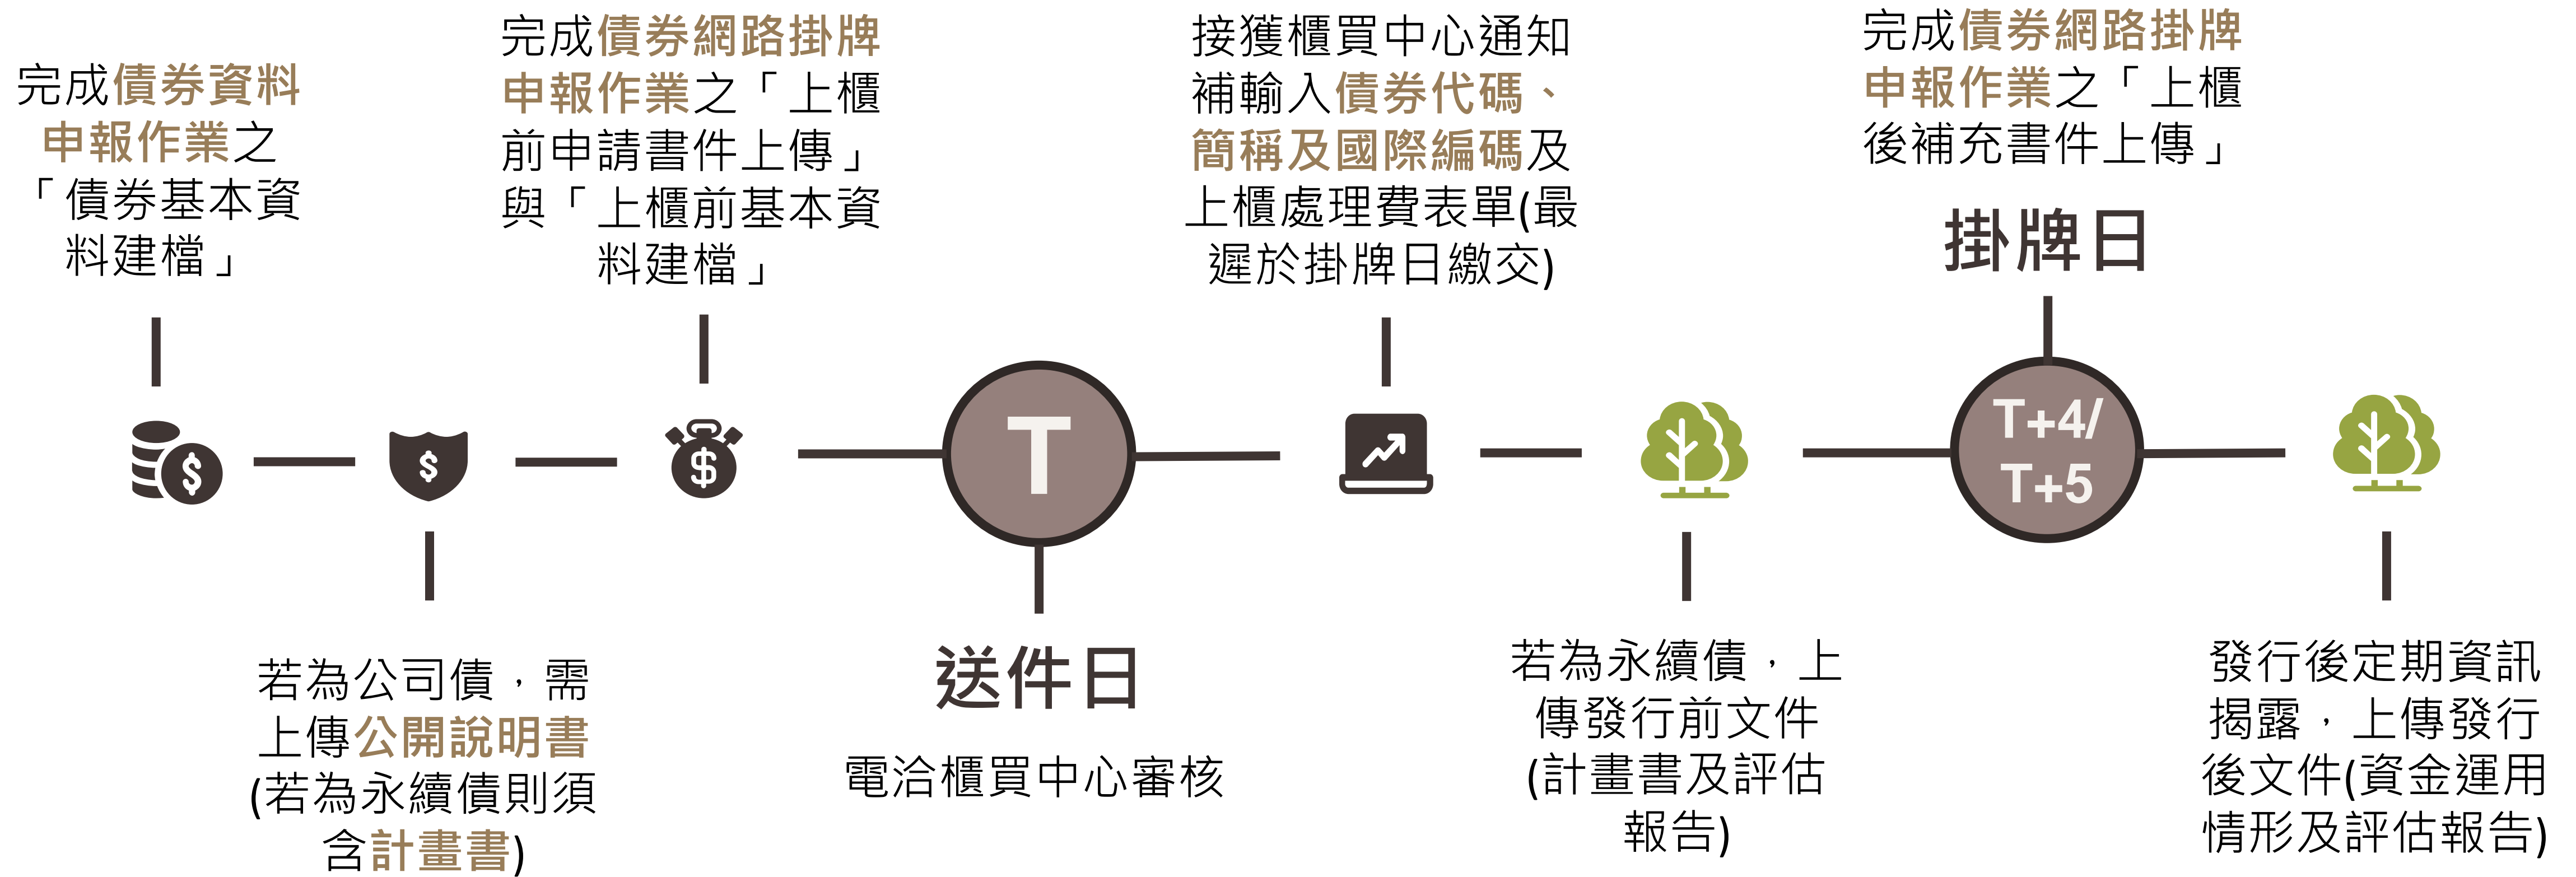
完成債券資料申報作業之「債券基本資料建檔」

若為公司債，需上傳公開說明書(若為永續債則須含計畫書)

完成債券網路掛牌申報作業之「上櫃前申請書件上傳」與「上櫃前基本資料建檔」

T

送件日

電洽櫃買中心審核

接獲櫃買中心通知補輸入債券代碼、簡稱及國際編碼及上櫃處理費表單(最遲於掛牌日繳交)

若為永續債，上傳發行前文件(計畫書及評估報告)

完成債券網路掛牌申報作業之「上櫃後補充書件上傳」

掛牌日

T+4/
T+5

發行後定期資訊揭露，上傳發行後文件(資金運用情形及評估報告)